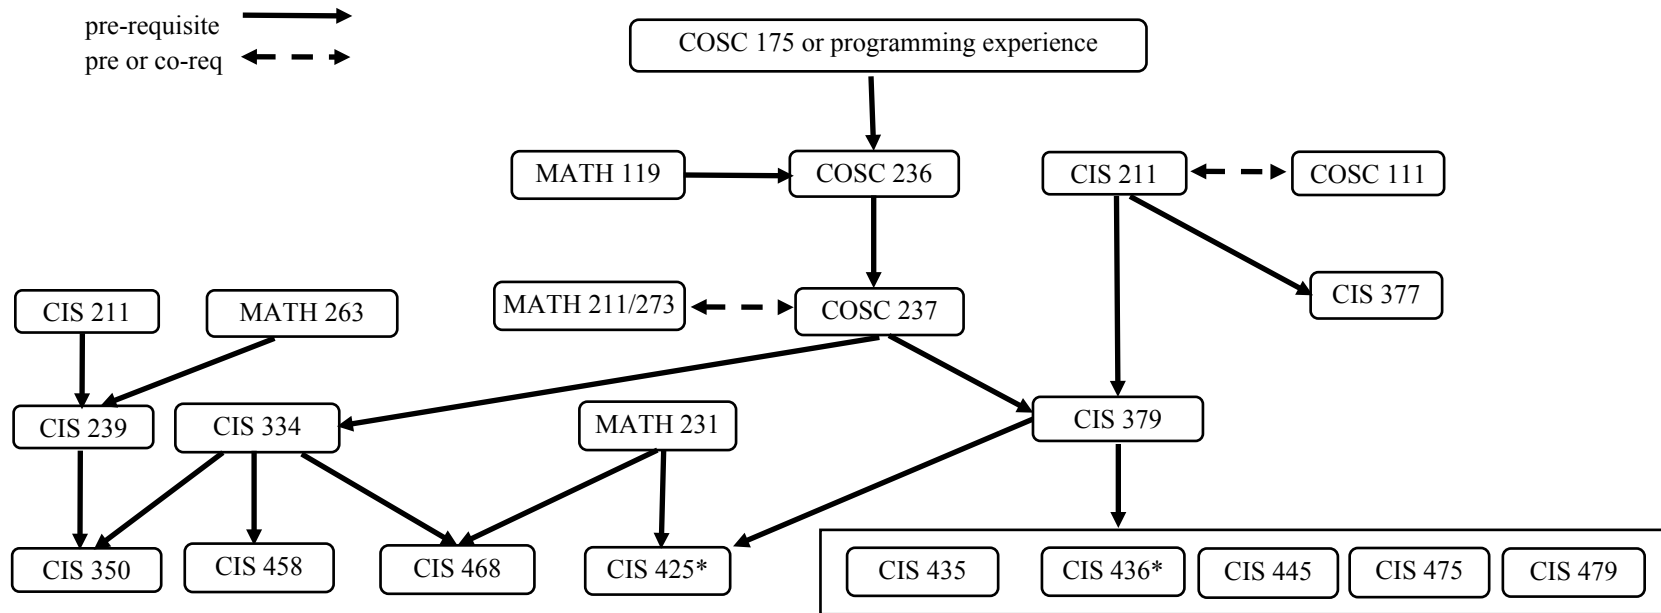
pre-requisite
pre or co-req

COSC 175 or programming experience

MATH 119
COSC 236
CIS 211
COSC 111

CIS 211
MATH 263
MATH 211/273
COSC 237
CIS 377

CIS 239
CIS 334
MATH 231
CIS 379

CIS 350
CIS 458
CIS 468
CIS 425*
CIS 435
CIS 436*
CIS 445
CIS 475
CIS 479